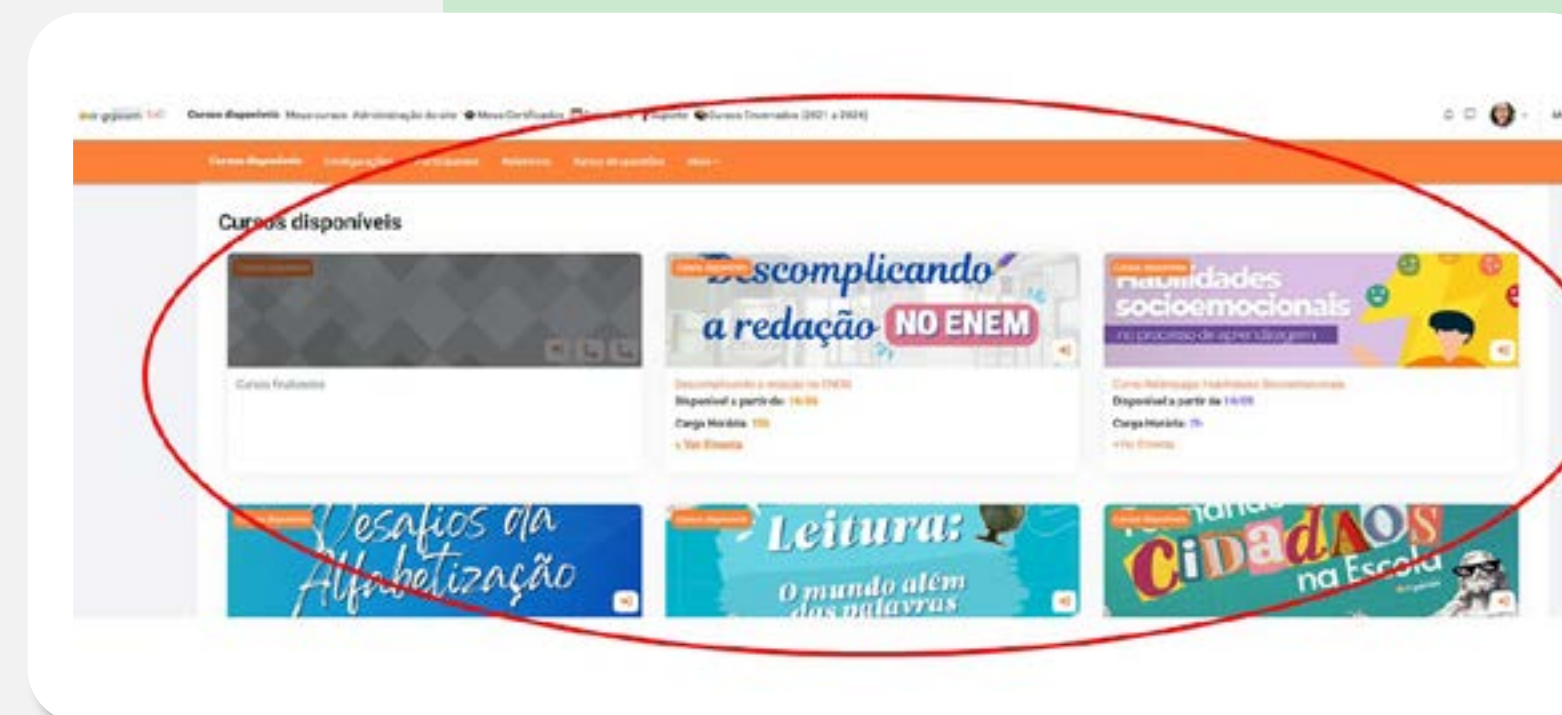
Cursos disponíveis Meus cursos Administração do site Meus Certificados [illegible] Suporte Cursos Encerrados (2021 a 2024)

Cursos disponíveis Configurações Participantes Relatórios Banco de questões Mais

Cursos disponíveis

Cursos disponíveis

Cursos finalizados

Cursos disponíveis

Descomplicando a redação NO ENEM

Descomplicando a redação no ENEM

Disponível a partir de: 14/06

Carga Horária: 10h

+ Ver Ementa

Cursos disponíveis

Habilidades socioemocionais no processo de aprendizagem

Curso Habilidades Socioemocionais

Disponível a partir de 14/05

Carga Horária: 7h

+ Ver Ementa

Cursos disponíveis

Desafios da Alfabetização

Cursos disponíveis

Leitura: O mundo além das palavras

Cursos disponíveis

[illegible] Cidadãos na Escola